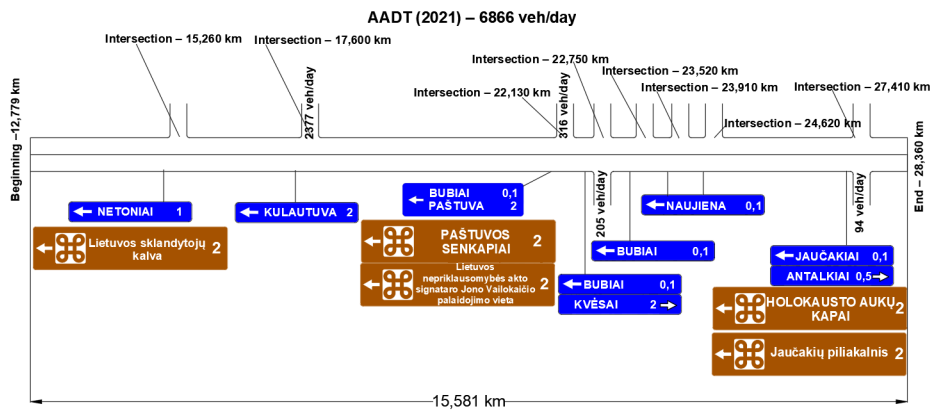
AADT (2021) – 6866 veh/day

Intersection – 15,260 km
Intersection – 17,600 km
Intersection – 22,750 km
Intersection – 23,520 km
Intersection – 22,130 km
Intersection – 23,910 km
Intersection – 27,410 km
Intersection – 24,620 km

2377 veh/day
316 veh/day
205 veh/day
94 veh/day

Beginning –12,779 km
End – 28,360 km

NETONIAI 1
Lietuvos sklandytojų kalva 2
KULAUTUVA 2
BUBIAI 0,1
PAŠTUVA 2
PAŠTUVOS SENKAPIAI 2
Lietuvos nepriklausomybės akto signataro Jono Vailokaičio palaidojimo vieta 2
BUBIAI 0,1
KVĖSAI 2
BUBIAI 0,1
NAUJIENA 0,1
JAUČAKIAI 0,1
ANTALKIAI 0,5
HOLOKAUSTO AUKŲ KAPAI 2
Jaučakių piliakalnis 2

15,581 km